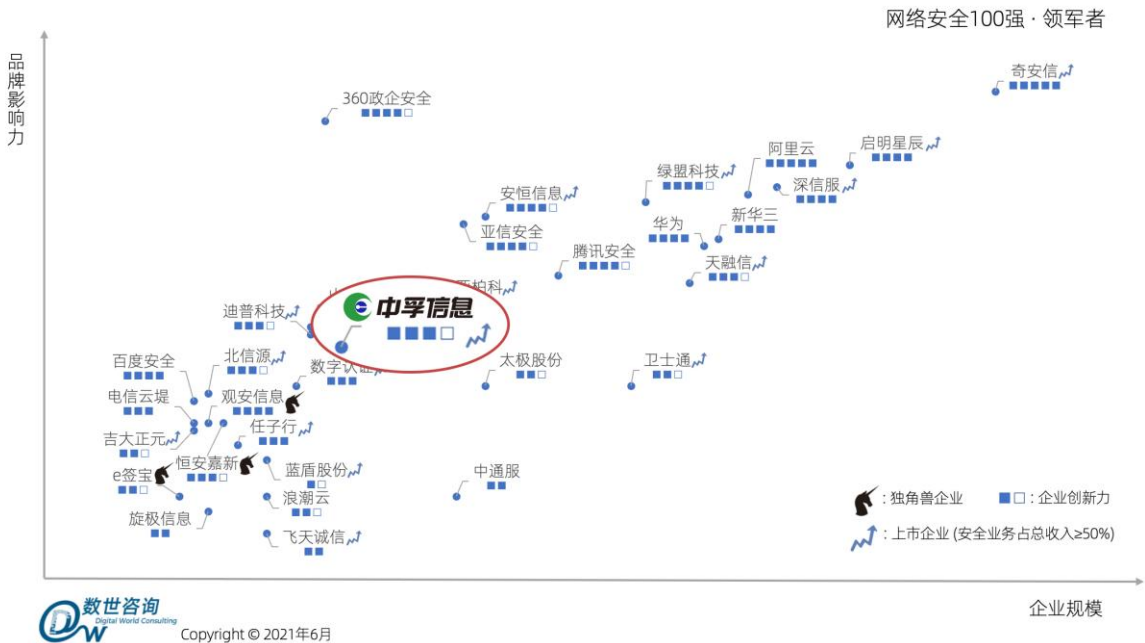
网络安全100强 · 领军者

品牌影响力

奇安信
启明星辰
阿里云
深信服
绿盟科技
新华三
华为
天融信
安恒信息
亚信安全
腾讯安全
360政企安全
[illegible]柏科
中孚信息
迪普科技
太极股份
卫士通
百度安全
北信源
数字认证
电信云堤
观安信息
吉大正元
任子行
恒安嘉新
e签宝
蓝盾股份
中通服
浪潮云
旋极信息
飞天诚信

: 独角兽企业
: 企业创新力
: 上市企业 (安全业务占总收入≥50%)

企业规模

数世咨询
Digital World Consulting
Copyright © 2021年6月